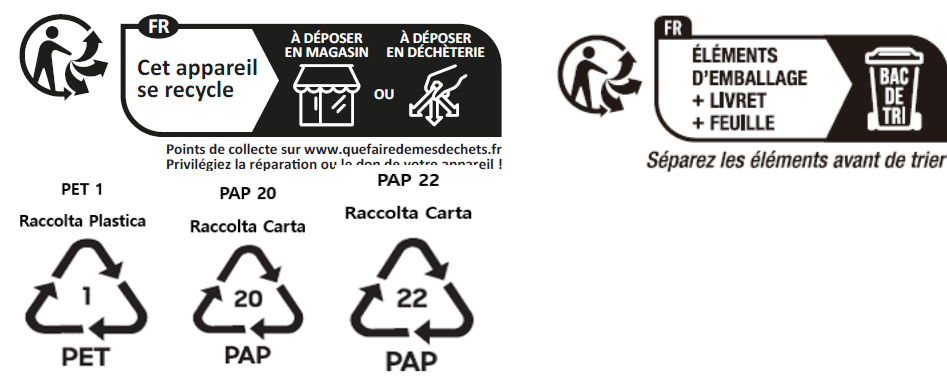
FR
Cet appareil se recycle
À DÉPOSER EN MAGASIN
OU
À DÉPOSER EN DÉCHETERIE
Points de collecte sur www.quefairedemesdechets.fr
Privilégiez la réparation ou le don de votre appareil !

FR
ÉLÉMENTS D'EMBALLAGE + LIVRET + FEUILLE
BAC DE TRI
Séparez les éléments avant de trier

PET 1
Raccolta Plastica
1
PET

PAP 20
Raccolta Carta
20
PAP

PAP 22
Raccolta Carta
22
PAP